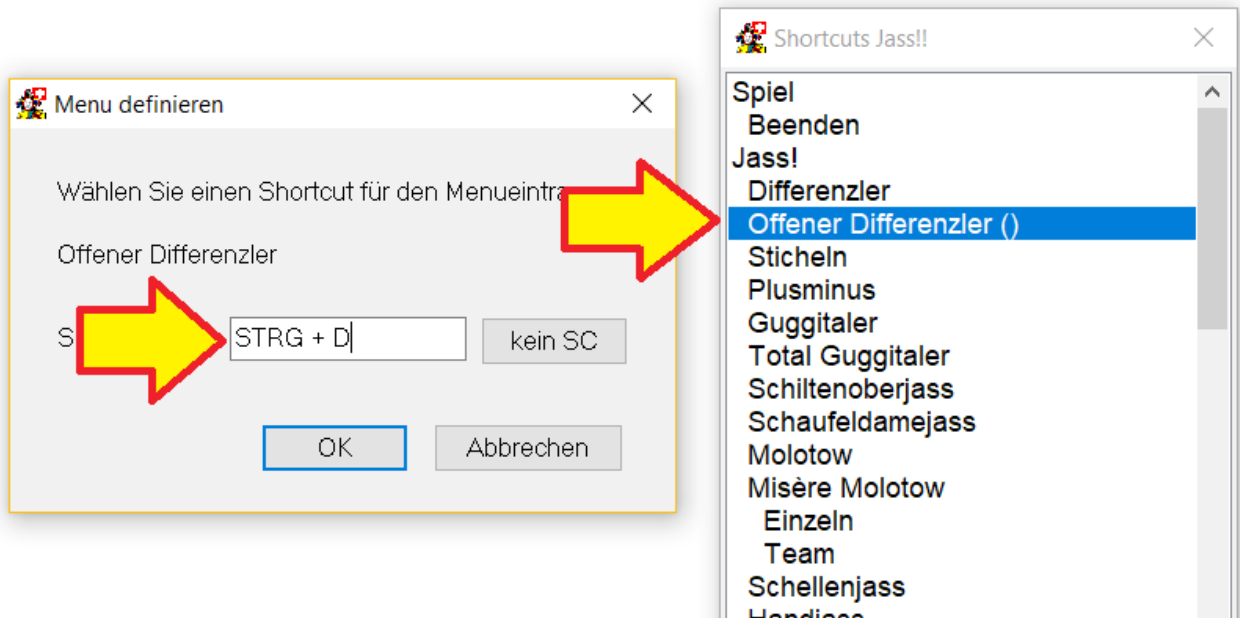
Menu definieren

Wählen Sie einen Shortcut für den Menueintra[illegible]

Offener Differenzler

S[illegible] STRG + D kein SC

OK Abbrechen

Shortcuts Jass!!

Spiel
Beenden
Jass!
Differenzler
Offener Differenzler ()
Sticheln
Plusminus
Guggitaler
Total Guggitaler
Schiltenoberjass
Schaufeldamejass
Molotow
Misère Molotow
Einzeln
Team
Schellenjass
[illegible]